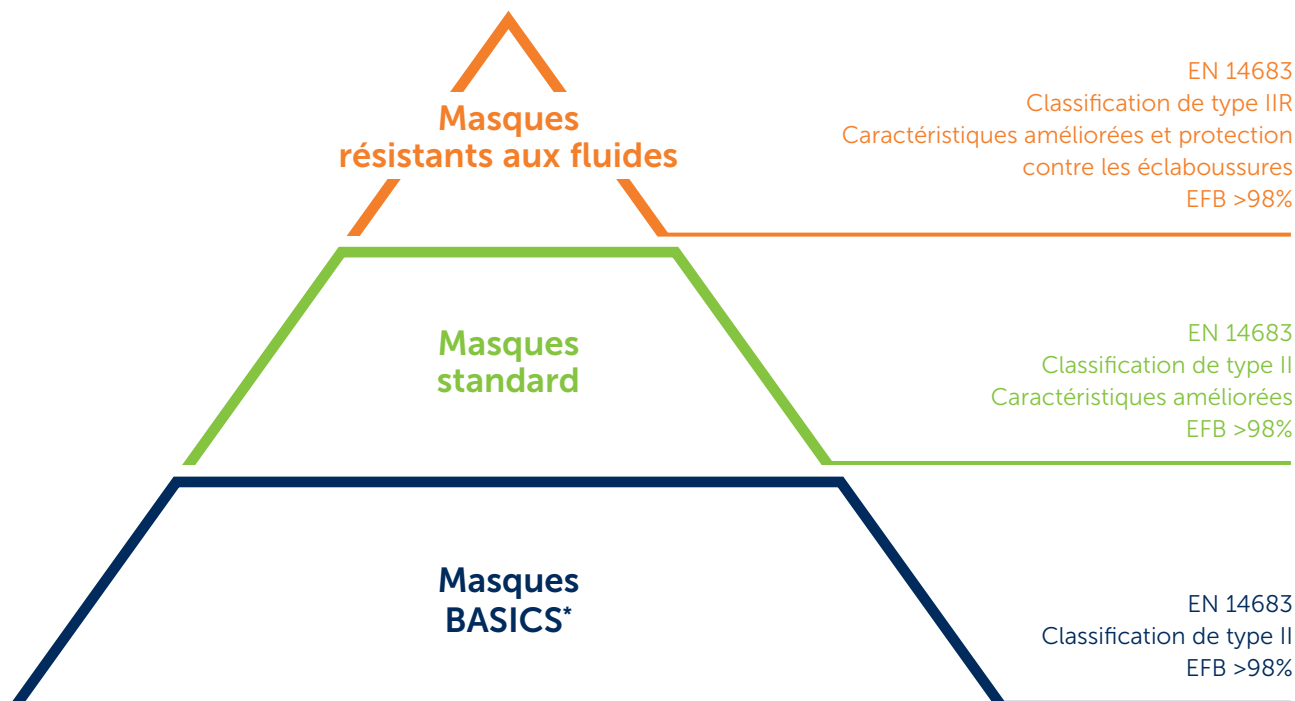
Masques résistants aux fluides

EN 14683
Classification de type IIR
Caractéristiques améliorées et protection contre les éclaboussures
EFB >98%

Masques standard

EN 14683
Classification de type II
Caractéristiques améliorées
EFB >98%

Masques BASICS*

EN 14683
Classification de type II
EFB >98%